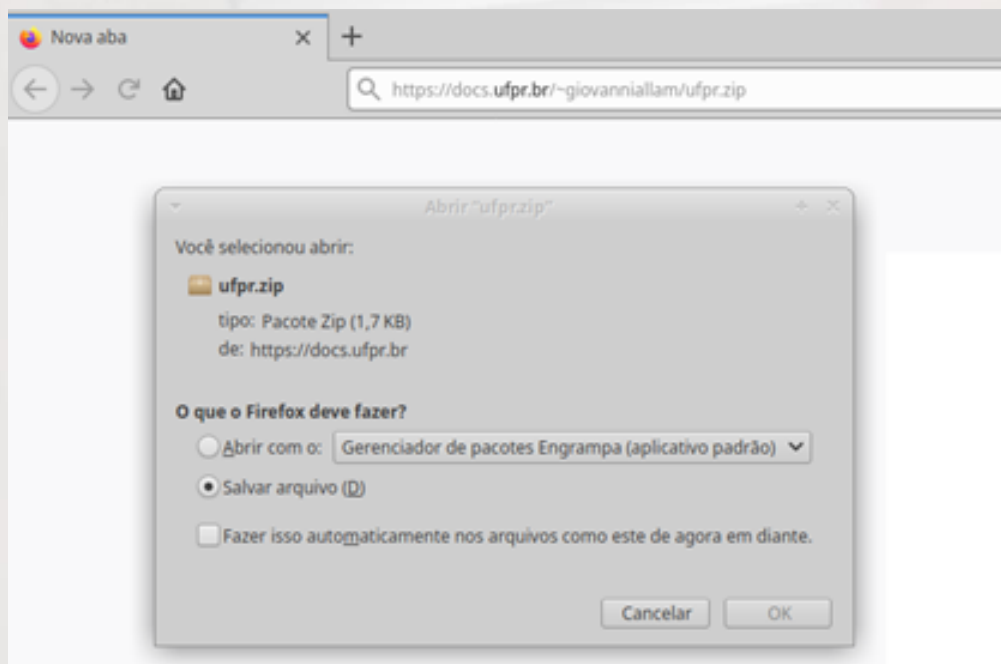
Nova aba
×
+
https://docs.ufpr.br/~giovanniallam/ufpr.zip

Abrir "ufpr.zip"

Você selecionou abrir:

ufpr.zip
tipo: Pacote Zip (1,7 KB)
de: https://docs.ufpr.br

O que o Firefox deve fazer?

Abrir com o: Gerenciador de pacotes Engrampa (aplicativo padrão)

Salvar arquivo (D)

Fazer isso automaticamente nos arquivos como este de agora em diante.

Cancelar
OK